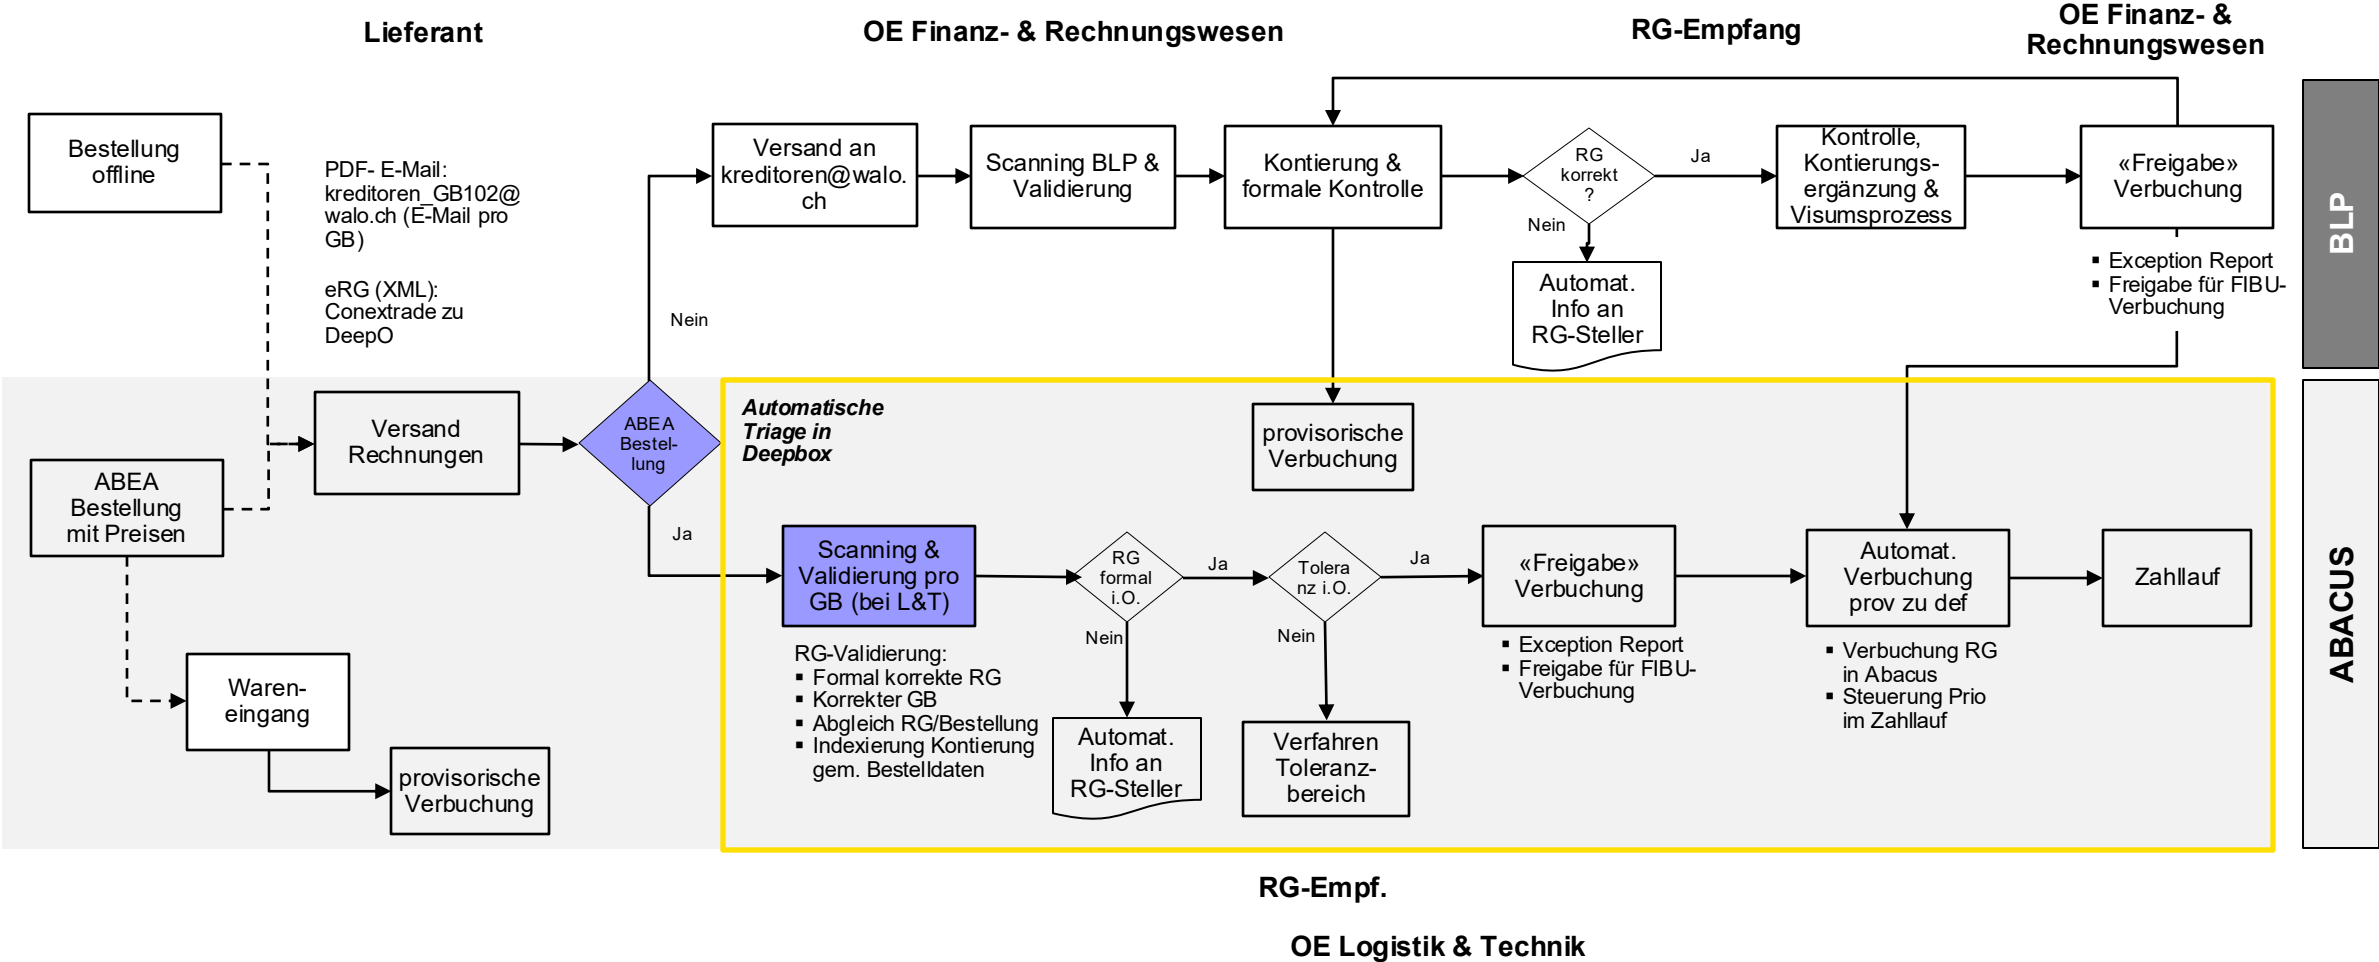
Lieferant

OE Finanz- & Rechnungswesen

RG-Empfang

OE Finanz- & Rechnungswesen

Bestellung offline

PDF- E-Mail: kreditoren_GB102@walo.ch (E-Mail pro GB)

eRG (XML): Conextrade zu DeepO

Versand an kreditoren@walo.ch

Scanning BLP & Validierung

Kontierung & formale Kontrolle

RG korrekt ?

Ja

Nein

Kontrolle, Kontierungsergänzung & Visumsprozess

«Freigabe» Verbuchung

Automat. Info an RG-Steller

▪ Exception Report
▪ Freigabe für FIBU-Verbuchung

BLP

Nein

Versand Rechnungen

ABEA Bestellung

ABEA Bestellung mit Preisen

Automatische Triage in Deepbox

provisorische Verbuchung

Ja

Scanning & Validierung pro GB (bei L&T)

RG formal i.O.

Ja

Toleranz i.O.

Ja

«Freigabe» Verbuchung

Automat. Verbuchung prov zu def

Zahllauf

ABACUS

Nein

Nein

RG-Validierung:
▪ Formal korrekte RG
▪ Korrekter GB
▪ Abgleich RG/Bestellung
▪ Indexierung Kontierung gem. Bestelldaten

▪ Exception Report
▪ Freigabe für FIBU-Verbuchung

▪ Verbuchung RG in Abacus
▪ Steuerung Prio im Zahllauf

Wareneingang

provisorische Verbuchung

Automat. Info an RG-Steller

Verfahren Toleranzbereich

RG-Empf.

OE Logistik & Technik